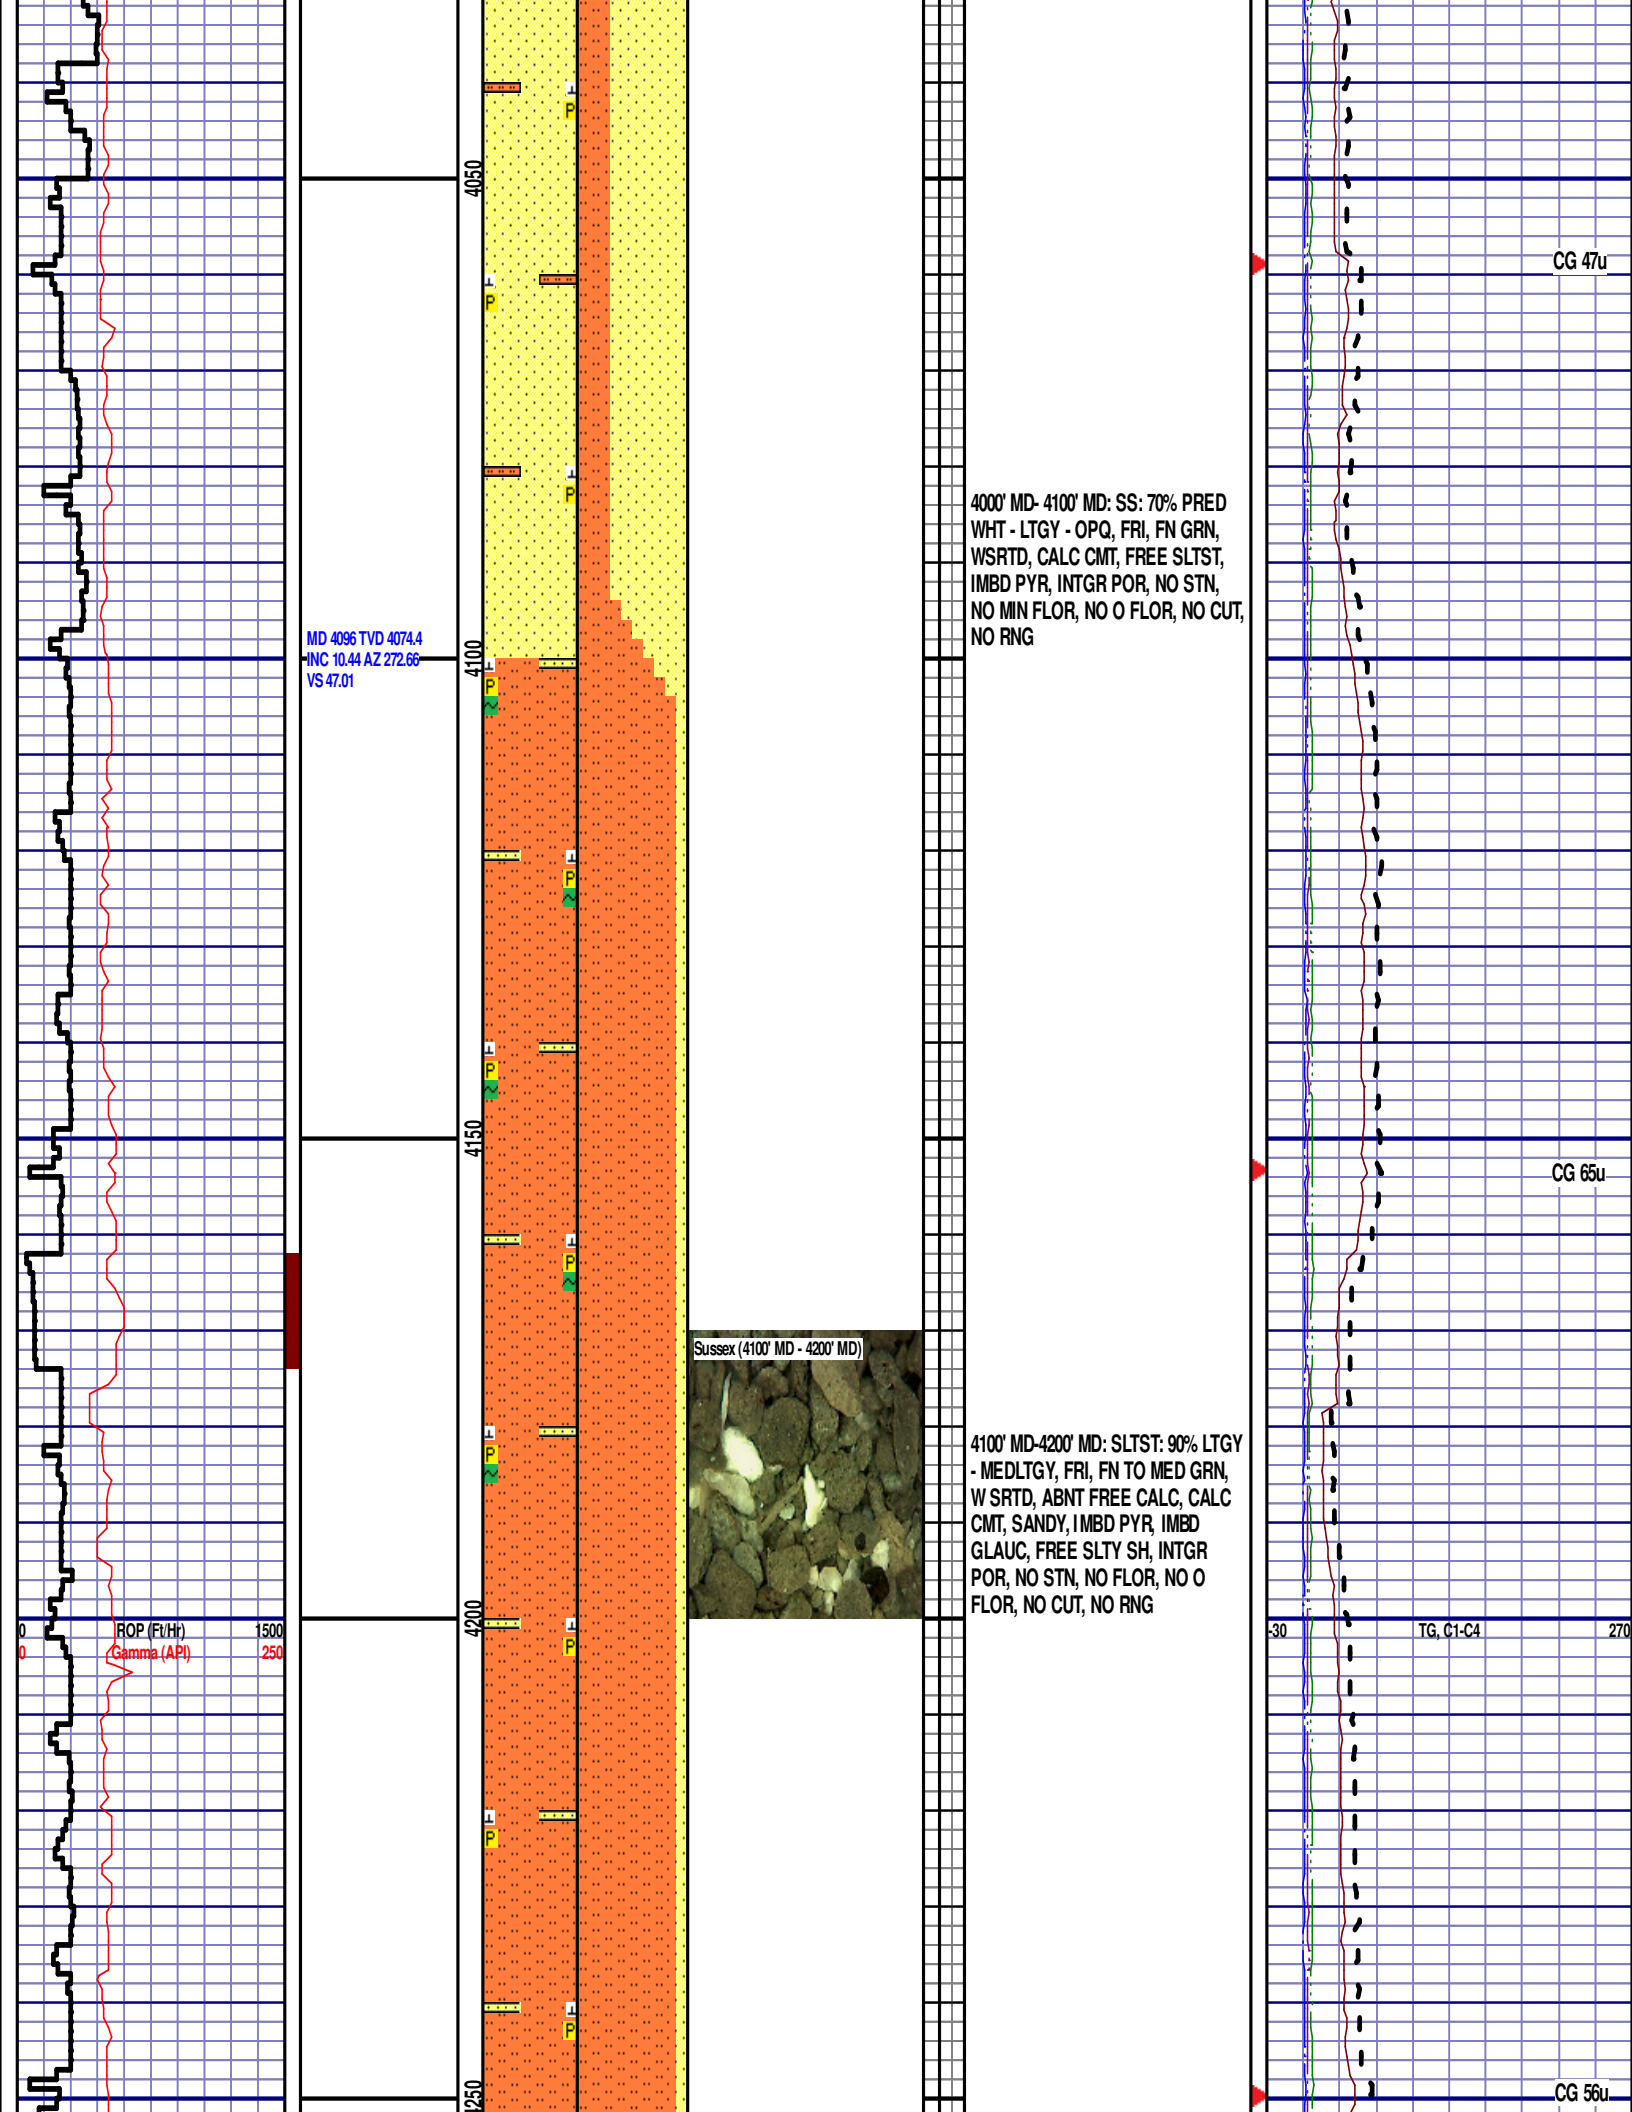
4050

P

P

P

CG 47u

4000' MD- 4100' MD: SS: 70% PRED WHT - LTGY - OPQ, FRI, FN GRN, WSRTD, CALC CMT, FREE SLTST, IMBD PYR, INTGR POR, NO STN, NO MIN FLOR, NO O FLOR, NO CUT, NO RNG

MD 4096 TVD 4074.4
INC 10.44 AZ 272.66
VS 47.01

4100

P

P

P

4150

CG 65u

P

Sussex (4100' MD - 4200' MD)

P

4100' MD-4200' MD: SLTST: 90% LTGY - MEDLTGY, FRI, FN TO MED GRN, W SRTD, ABNT FREE CALC, CALC CMT, SANDY, IMBD PYR, IMBD GLAUC, FREE SLTY SH, INTGR POR, NO STN, NO FLOR, NO O FLOR, NO CUT, NO RNG

0 ROP (Ft/Hr) 1500
0 Gamma (API) 250

4200

P

-30 TG, C1-C4 270

P

P

4250

CG 56u